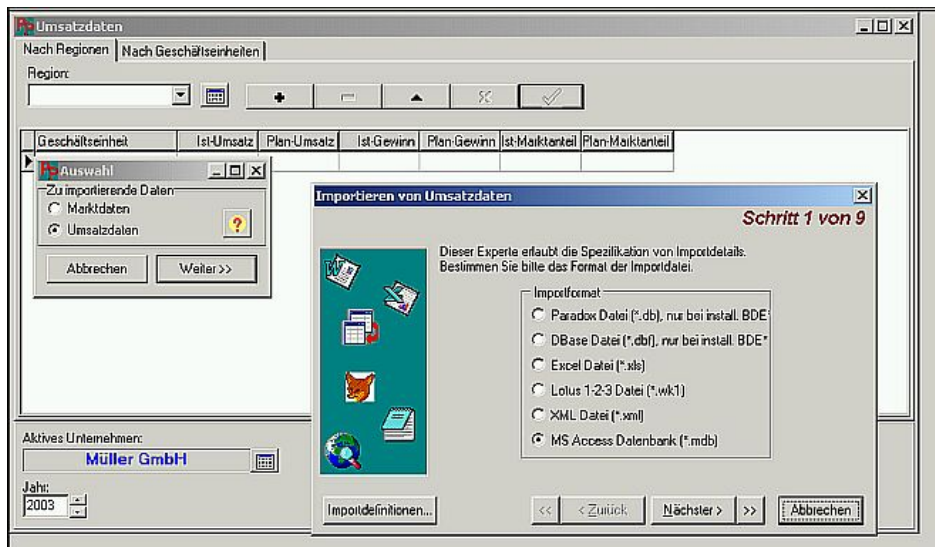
Umsatzdaten

Nach Regionen | Nach Geschäftseinheiten

Region:

| Geschäftseinheit | Ist-Umsatz | Plan-Umsatz | Ist-Gewinn | Plan-Gewinn | Ist-Marktanteil | Plan-Marktanteil |
|---|---|---|---|---|---|---|

Auswahl

Zu importierende Daten
Marktdaten
Umsatzdaten

Abbrechen
Weiter>>

Importieren von Umsatzdaten

Schritt 1 von 9

Dieser Experte erlaubt die Spezifikation von Importdetails. Bestimmen Sie bitte das Format der Importdatei.

Importformat
Paradox Datei (*.db), nur bei install. BDE
DBase Datei (*.dbf), nur bei install. BDE*
Excel Datei (*.xls)
Lotus 1-2-3 Datei (*.wk1)
XML Datei (*.xml)
MS Access Datenbank (*.mdb)

Importdefinitionen...
<<
< Zurück
Nächster >
>>
Abbrechen

Aktives Unternehmen:
Müller GmbH

Jahr:
2003